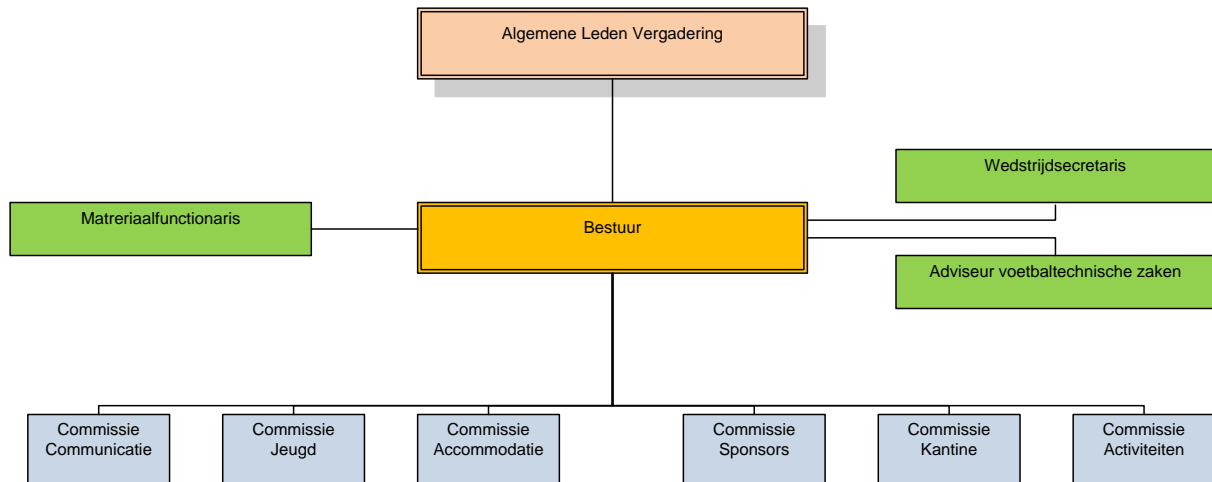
Algemene Leden Vergadering

Wedstrijdsecretaris

Matreriaalfunctionaris

Bestuur

Adviseur voetbaltechnische zaken

Commissie Communicatie

Commissie Jeugd

Commissie Accommodatie

Commissie Sponsors

Commissie Kantine

Commissie Activiteiten